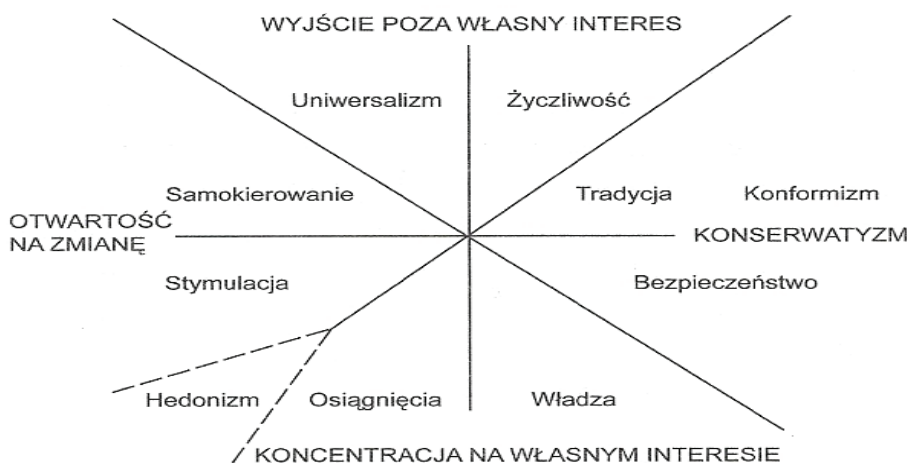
WYJŚCIE POZA WŁASNY INTERES

Uniwersalizm

Życzliwość

Samokierowanie

Tradycja

Konformizm

OTWARTOŚĆ NA ZMIANĘ

KONSERWATYZM

Stymulacja

Bezpieczeństwo

Hedonizm

Osiągnięcia

Władza

KONCENTRACJA NA WŁASNYM INTERESIE